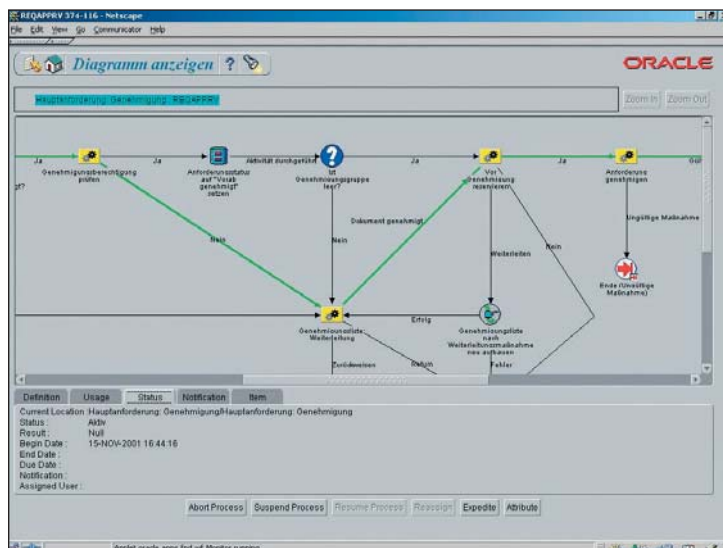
REQAPPRV 374-116 - Netscape

File Edit View Go Communicator Help

Diagramm anzeigen ?

ORACLE

Hauptanforderung: Genehmigung: REQAPPRV

Zoom In Zoom Out

Ja

Genehmigungsberechtigung prüfen

Ja

Anforderungsstatus auf "Vorab genehmigt" setzen

Aktivität durchgeführt

Ist Genehmigungsgruppe leer?

Ja

Vor Genehmigung reservieren

Ja

Anforderung genehmigen

Gül

Ungültige Maßnahme

Ende (Ungültige Maßnahme)

Nein

Dokument genehmigt

Nein

Weiterleiten

Nein

Genehmigungsliste: Weiterleitung

Erfolg

Genehmigungsliste nach Weiterleitungsmaßnahme neu aufbauen

Zurückweisen

Fehler

Definition Usage Status Notification Item

Current Location: Hauptanforderung: Genehmigung/Hauptanforderung: Genehmigung
Status: Aktiv
Result: Null
Begin Date: 15-NOV-2001 16:44:16
End Date:
Due Date:
Notification:
Assigned User:

Abort Process Suspend Process Resume Process Reassign Expedite Attribute